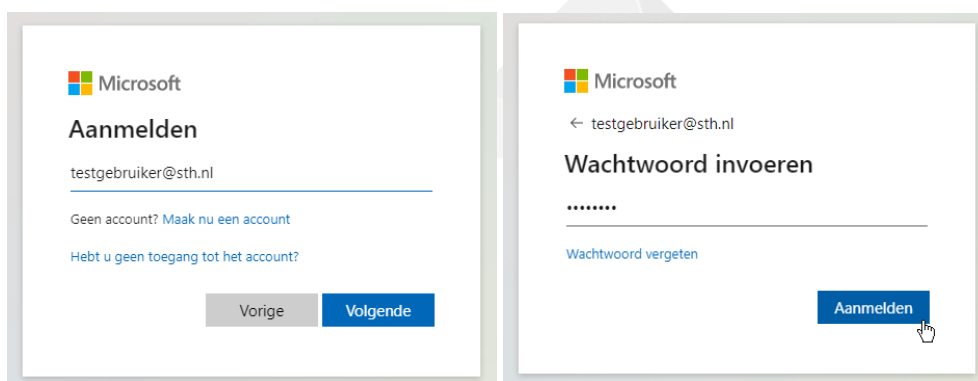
Microsoft

Aanmelden

testgebruiker@sth.nl

Geen account? Maak nu een account

Hebt u geen toegang tot het account?

Vorige Volgende

Microsoft

← testgebruiker@sth.nl

Wachtwoord invoeren

••••••••

Wachtwoord vergeten

Aanmelden